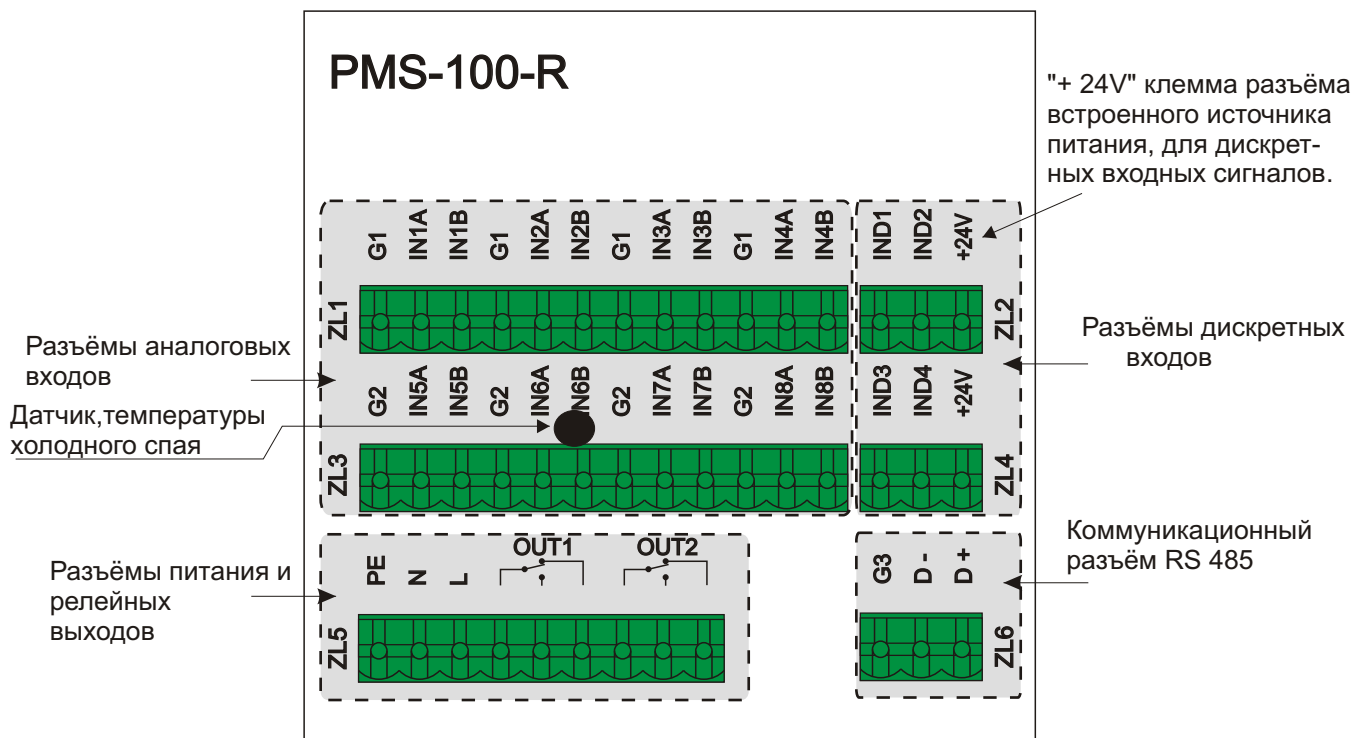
PMS-100-R

"+ 24V" клемма разъёма встроенного источника питания, для дискретных входных сигналов.

G1 IN1A IN1B G1 IN2A IN2B G1 IN3A IN3B G1 IN4A IN4B

IND1 IND2 +24V

ZL1

ZL2

Разъёмы дискретных входов

Разъёмы аналоговых входов

G2 IN5A IN5B G2 IN6A IN6B G2 IN7A IN7B G2 IN8A IN8B

IND3 IND4 +24V

Датчик,температуры холодного спая

ZL3

ZL4

Коммуникационный разъём RS 485

PE N L OUT1 OUT2

G3 D - D +

Разъёмы питания и релейных выходов

ZL5

ZL6